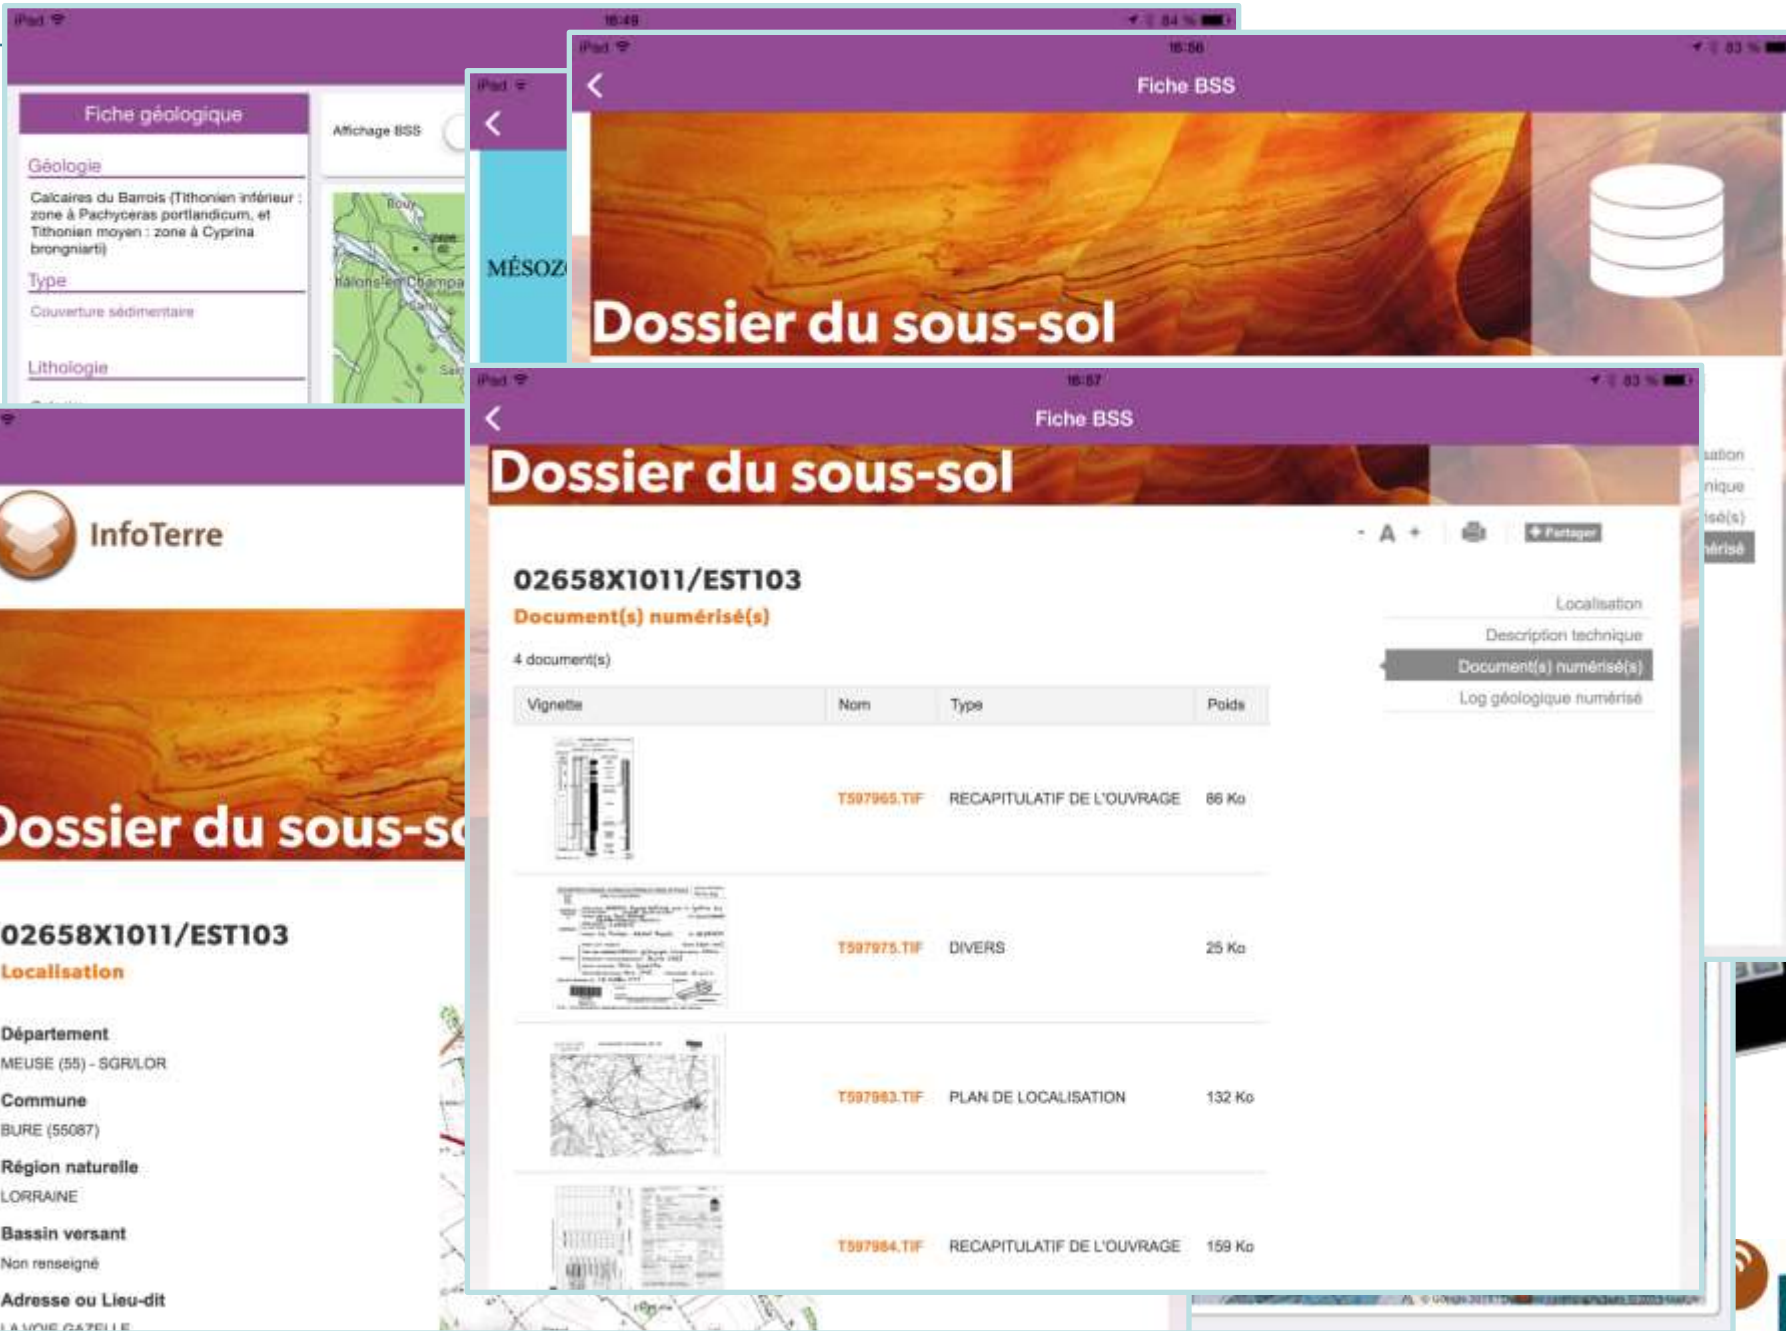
iPad 16:49 84 %

Fiche géologique

Affichage BSS

Géologie

Calcaires du Barrois (Tithonien inférieur : zone à Pachyceras portlandicum, et Tithonien moyen : zone à Cyprina brongniarti)

Type

Couverture sédimentaire

Lithologie

iPad

MÉSOZ

iPad 16:56 83 %

Fiche BSS

Dossier du sous-sol

InfoTerre

Dossier du sous-so

02658X1011/EST103

Localisation

Département

MEUSE (55) - SGR/LOR

Commune

BURE (55087)

Région naturelle

LORRAINE

Bassin versant

Non renseigné

Adresse ou Lieu-dit

iPad 16:57 83 %

Fiche BSS

Dossier du sous-sol

- A + Partager

02658X1011/EST103

Document(s) numérisé(s)

4 document(s)

| Vignette | Nom | Type | Poids |
|---|---|---|---|
| | T597965.TIF | RECAPITULATIF DE L'OUVRAGE | 86 Ko |
| | T597975.TIF | DIVERS | 25 Ko |
| | T597963.TIF | PLAN DE LOCALISATION | 132 Ko |
| | T597964.TIF | RECAPITULATIF DE L'OUVRAGE | 159 Ko |

Localisation

Description technique

Document(s) numérisé(s)

Log géologique numérisé